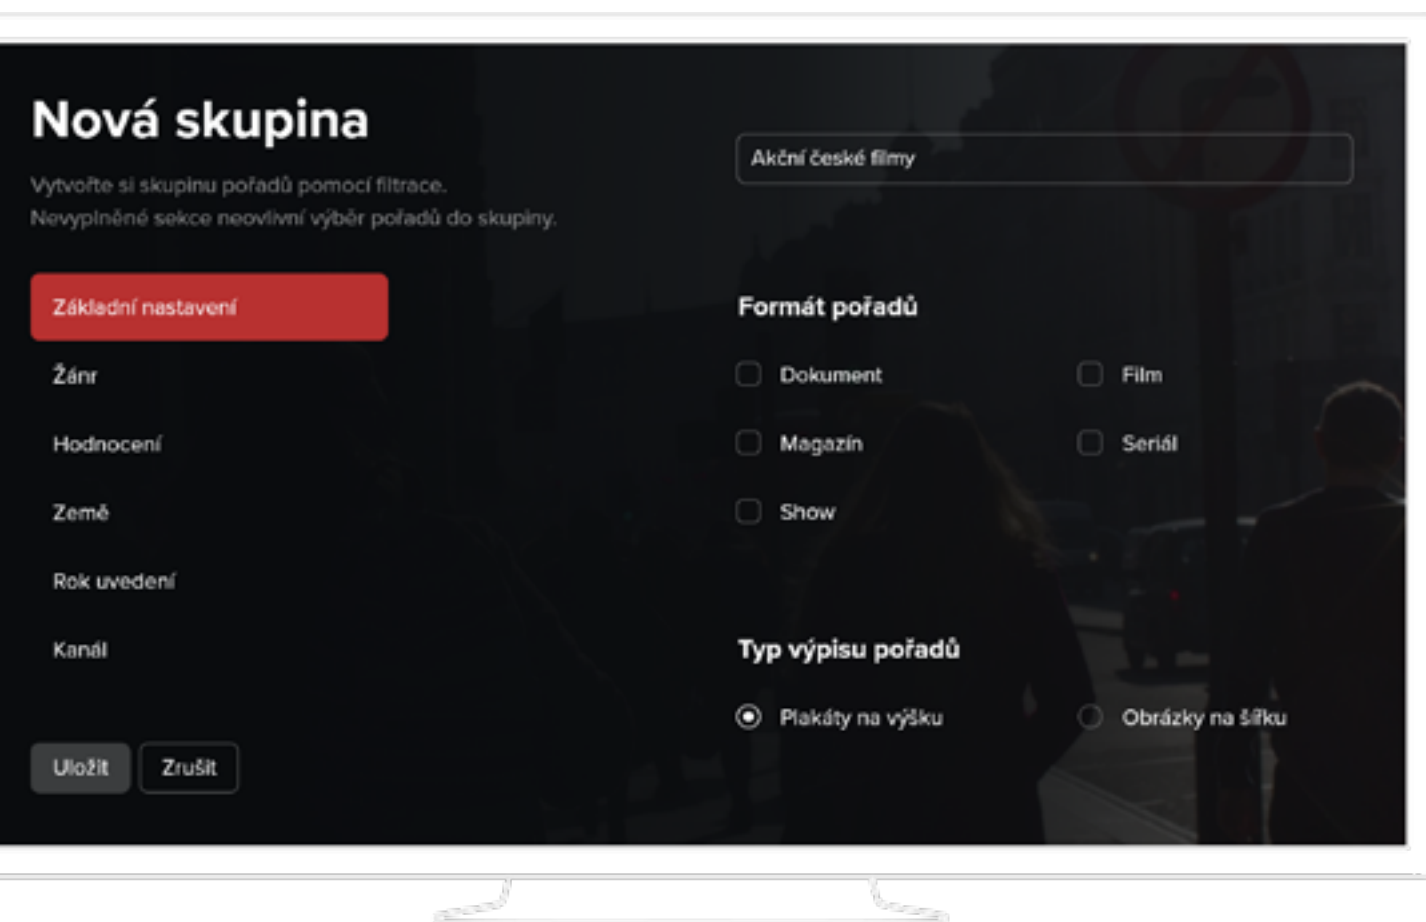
Nová skupina

Vytvořte si skupinu pořadů pomocí filtrace.
Nevyplněné sekce neovlivní výběr pořadů do skupiny.

Základní nastavení

Žánr

Hodnocení

Země

Rok uvedení

Kanál

Uložit Zrušit

Akční české filmy

Formát pořadů

Dokument

Film

Magazín

Seriál

Show

Typ výpisu pořadů

Plakáty na výšku

Obrázky na šířku